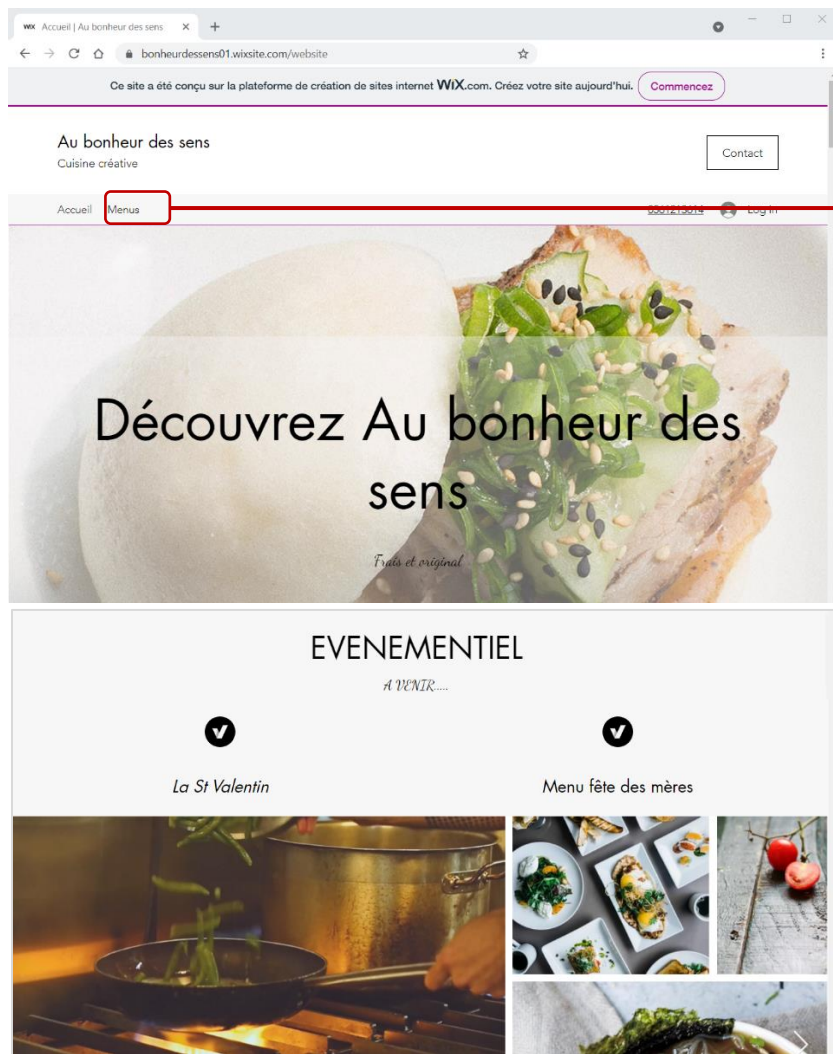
WIX Accueil | Au bonheur des sens ×  +

bonheurdessens01.wixsite.com/website

Ce site a été conçu sur la plateforme de création de sites internet WIX.com. Créez votre site aujourd'hui. Commencez

Au bonheur des sens
Cuisine créative

Contact

Accueil Menus

0561215614 Log In

Découvrez Au bonheur des sens

Frais et original

EVENEMENTIEL

A VENIR.....

La St Valentin

Menu fête des mères